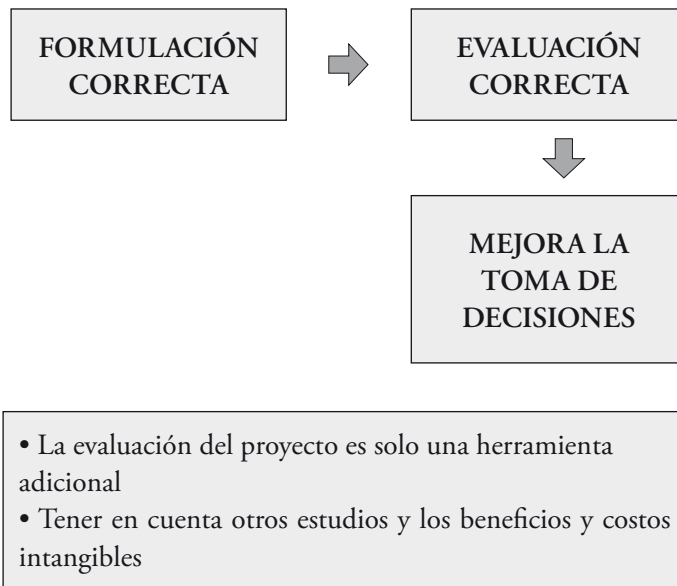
FORMULACIÓN CORRECTA

EVALUACIÓN CORRECTA

MEJORA LA TOMA DE DECISIONES

• La evaluación del proyecto es solo una herramienta adicional
• Tener en cuenta otros estudios y los beneficios y costos intangibles